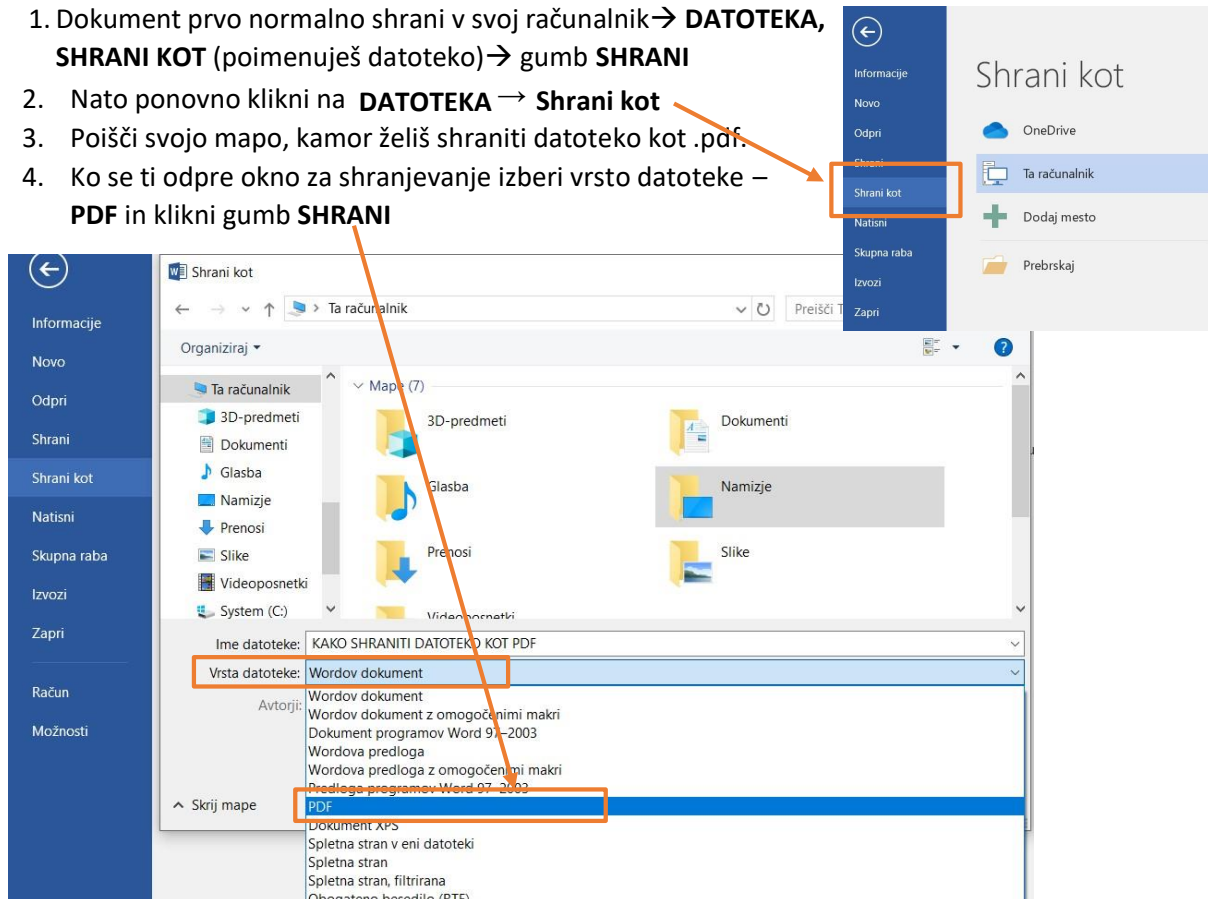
1. Dokument prvo normalno shrani v svoj računalnik→ **DATOTEKA, SHRANI KOT** (poimenuješ datoteko)→ gumb **SHRANI**
2. Nato ponovno klikni na **DATOTEKA** → **Shrani kot**
3. Poišči svojo mapo, kamor želiš shraniti datoteko kot .pdf.
4. Ko se ti odpre okno za shranjevanje izberi vrsto datoteke – **PDF** in klikni gumb **SHRANI**

Informacije
Novo
Odpri
Shrani
Shrani kot
Natisni
Skupna raba
Izvozi
Zapri

Shrani kot
OneDrive
Ta računalnik
Dodaj mesto
Prebrskaj

Informacije
Novo
Odpri
Shrani
Shrani kot
Natisni
Skupna raba
Izvozi
Zapri
Račun
Možnosti

Shrani kot
Ta računalnik
Preišči T
Organiziraj
Ta računalnik
3D-predmeti
Dokumenti
Glasba
Namizje
Prenosi
Slike
Videoposnetki
System (C:)
Mape (7)
3D-predmeti
Dokumenti
Glasba
Namizje
Prenosi
Slike
Videoposnetki
Ime datoteke: KAKO SHRANITI DATOTEKO KOT PDF
Vrsta datoteke: Wordov dokument
Avtorji:
Wordov dokument
Wordov dokument z omogočenimi makri
Dokument programov Word 97–2003
Wordova predloga
Wordova predloga z omogočenimi makri
Predloga programov Word 97–2003
PDF
Dokument XPS
Spletna stran v eni datoteki
Spletna stran
Spletna stran, filtrirana
Obogateno besedilo (RTF)
Skrij mape